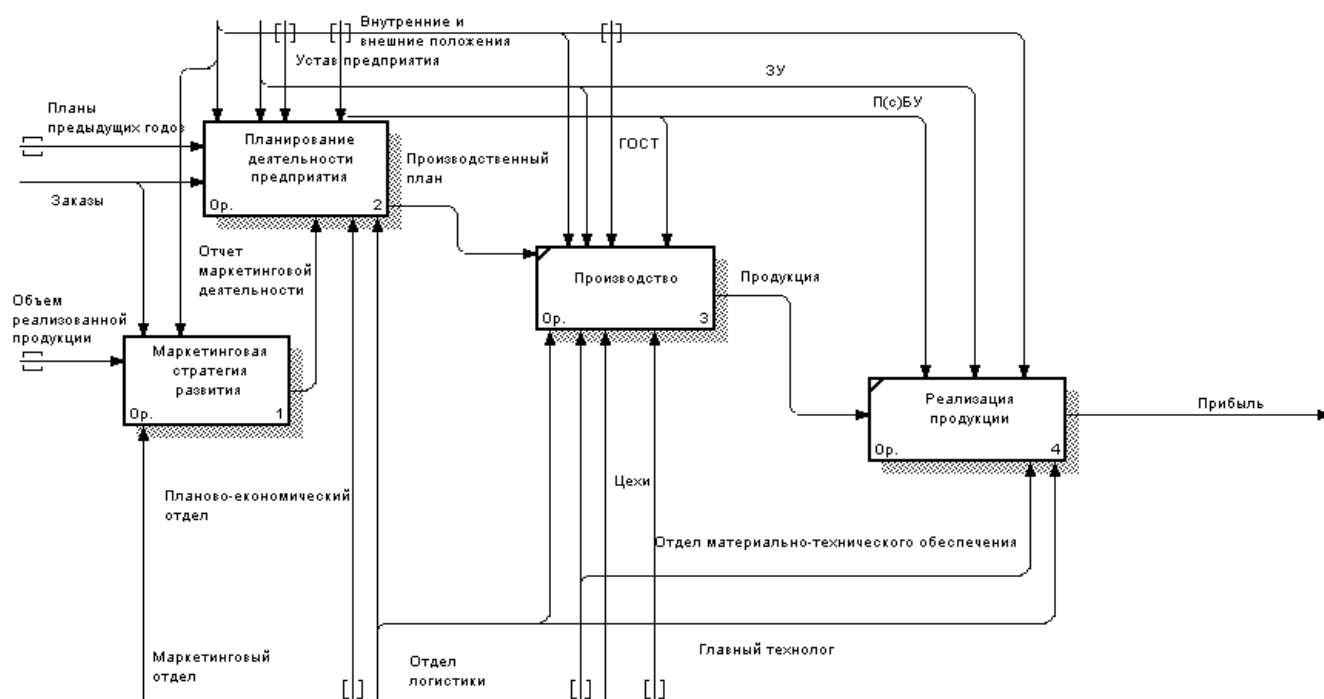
Внутренние и внешние положения

Устав предприятия

ЗУ

П(с)БУ

Планы предыдущих годов

Планирование деятельности предприятия

Ор.

2

Производственный план

ГОСТ

Заказы

Отчет маркетинговой деятельности

Производство

Ор.

3

Продукция

Объем реализованной продукции

Маркетинговая стратегия развития

Ор.

1

Реализация продукции

Ор.

4

Прибыль

Планово-экономический отдел

Цехи

Отдел материально-технического обеспечения

Главный технолог

Маркетинговый отдел

Отдел логистики